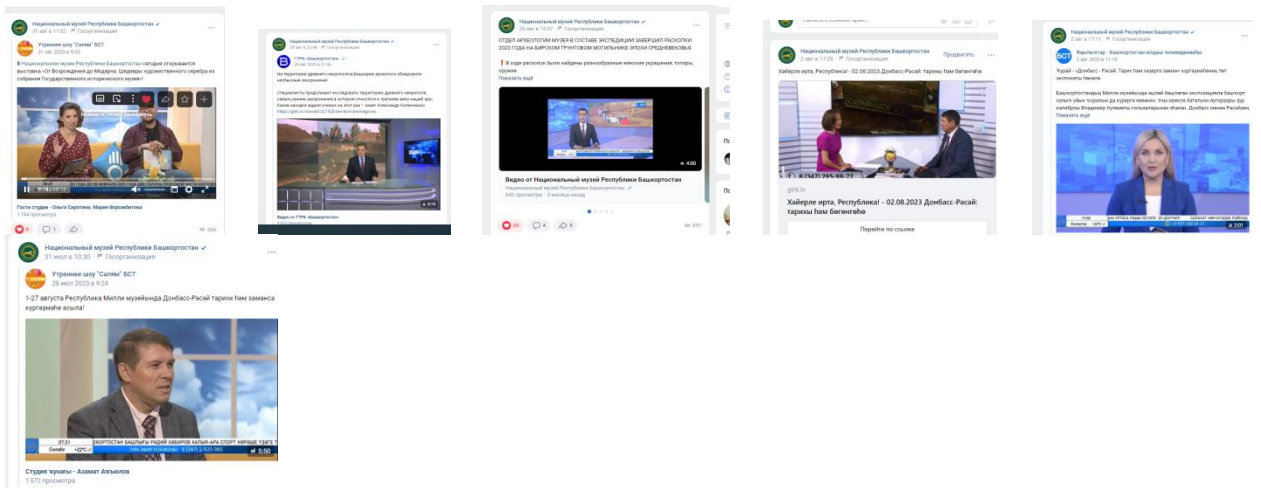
Национальный музей Республики Башкортостан
31 авг в 11:02 · Госорганизация

Утреннее шоу "Салям" БСТ
31 авг 2023 в 9:23

В Национальном музее Республики Башкортостан сегодня открывается выставка «От Возрождения до Модерна. Шедевры художественного серебра из собрания Государственного исторического музея»

Гости студии - Ольга Сиротина, Мария Ворожейтова
1 744 просмотра

9 1 304

Национальный музей Республики Башкортостан
29 авг в 22:46 · Госорганизация

ГТРК «Башкортостан»
29 авг 2023 в 21:06

На территории древнего некрополя в Башкирии археологи обнаружили необычные захоронения

Специалисты продолжают исследовать территорию древнего некрополя. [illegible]

Видео от ГТРК «Башкортостан»

Национальный музей Республики Башкортостан
29 авг в 15:37 · Госорганизация

ОТДЕЛ АРХЕОЛОГИИ МУЗЕЯ В СОСТАВЕ ЭКСПЕДИЦИИ ЗАВЕРШИЛ РАСКОПКИ 2023 ГОДА НА БИРСКОМ ГРУНТОВОМ МОГИЛЬНИКЕ ЭПОХИ СРЕДНЕВЕКОВЬЯ

❗ В ходе раскопок были найдены разнообразные женские украшения, топоры, оружие.
Показать ещё

4:00

Видео от Национальный музей Республики Башкортостан
Национальный музей Республики Башкортостан
642 просмотра · 3 месяца назад

28 4 6 857

Национальный музей Республики Башкортостан
2 авг в 17:26 · Госорганизация
Продвигать

Хәйерле иртә, Республика! - 02.08.2023 Донбасс-Рәсәй: тарихы һәм бөгөнгөһө

gtrk.tv
Хәйерле иртә, Республика! - 02.08.2023 Донбасс-Рәсәй: тарихы һәм бөгөнгөһө
Перейти по ссылке

Национальный музей Республики Башкортостан
2 авг в 17:11 · Госорганизация

Яңылыҡтар - Башҡортостан юлдаш телевидениеһы
2 авг 2023 в 11:10

"Курай" - «Донбасс - Рәсәй. Тарих һәм хәҙерге заман» күргәҙмәһенең тап экспонаты тамала

Башҡортостандың Милли музейында ошондай экспозицияла башҡорт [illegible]
Показать ещё

2:01

Национальный музей Республики Башкортостан
31 июл в 10:30 · Госорганизация

Утреннее шоу "Салям" БСТ
28 июл 2023 в 9:24

1-27 августа Республика Милли музейында Донбасс-Рәсәй тарихи һәм заманса күргәҙмәһе асыла!

5:50

Студия "Һунар" - Азамат Азъюлов
1 572 просмотра